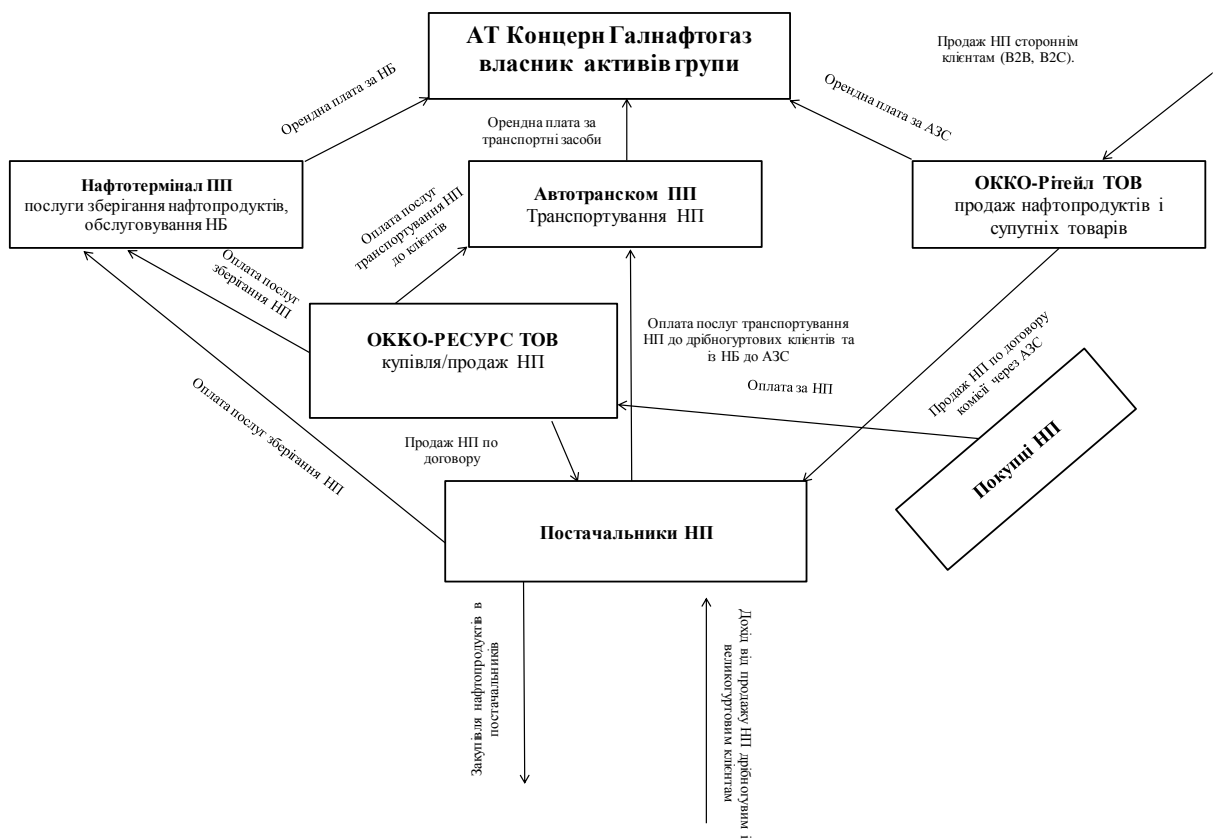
АТ Концерн Галнафтогаз власник активів групи

Продаж НП стороннім клієнтам (B2B, B2C).

Орендна плата за НБ

Орендна плата за транспортні засоби

Орендна плата за АЗС

Нафтотермінал ПП
послуги зберігання нафтопродуктів, обслуговування НБ

Автотранском ПП
Транспортування НП

ОККО-Рітейл ТОВ
продаж нафтопродуктів і супутніх товарів

Оплата послуг транспортування НП до клієнтів

Оплата послуг зберігання НП

ОККО-РЕСУРС ТОВ
купівля/продаж НП

Оплата послуг транспортування НП до дрібногуртових клієнтів та із НБ до АЗС

Продаж НП по договору комісії через АЗС

Оплата за НП

Покупці НП

Оплата послуг зберігання НП

Продаж НП по договору

Постачальники НП

Закупівля нафтопродуктів в постачальників

Дохід від продажу НП дрібноувим і великогуртовим клієнтам